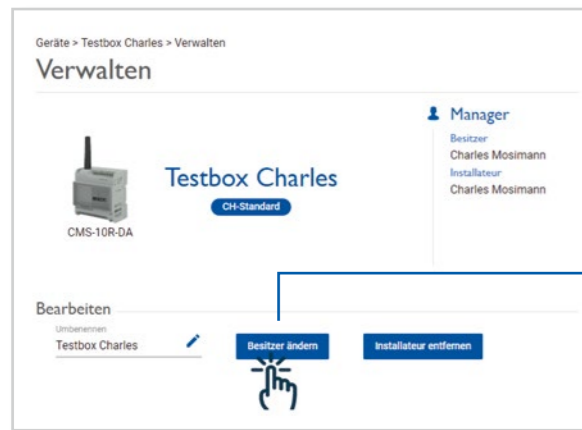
Geräte > Testbox Charles > Verwalten

Verwalten

Manager

Besitzer
Charles Mosimann
Installateur
Charles Mosimann

CMS-10R-DA

Testbox Charles

CH-Standard

Bearbeiten

Umbenennen
Testbox Charles

Besitzer ändern

Installateur entfernen